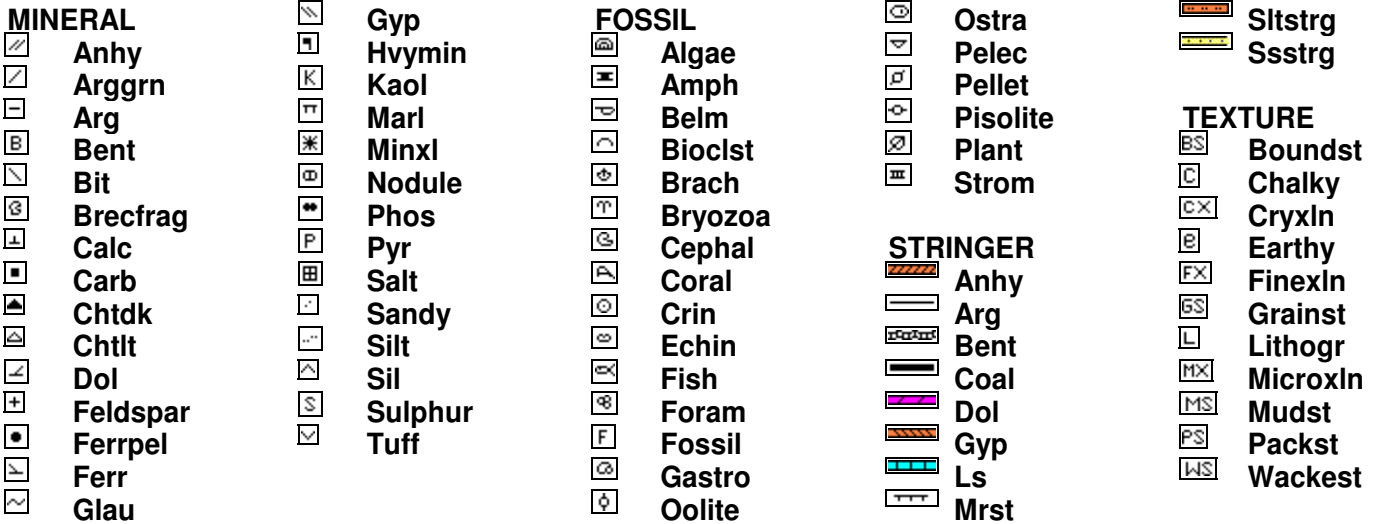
MINERAL
Anhy
Arggrn
Arg
B Bent
Bit
Brecfrag
Calc
Carb
Chtdk
Chtlt
Dol
Feldspar
Ferrpel
Ferr
Glau

Gyp
Hvymin
K Kaol
Marl
Minxl
Nodule
Phos
P Pyr
Salt
Sandy
Silt
Sil
S Sulphur
Tuff

FOSSIL
Algae
Amph
Belm
Bioclst
Brach
Bryozoa
Cephal
Coral
Crin
Echin
Fish
Foram
F Fossil
Gastro
Oolite

Ostra
Pelec
Pellet
Pisolite
Plant
Strom

STRINGER
Anhy
Arg
Bent
Coal
Dol
Gyp
Ls
Mrst

Sltstrg
Ssstrg

TEXTURE
BS Boundst
C Chalky
CX Cryxln
E Earthy
FX Finexln
GS Grainst
L Lithogr
MX Microxln
MS Mudst
PS Packst
WS Wackest